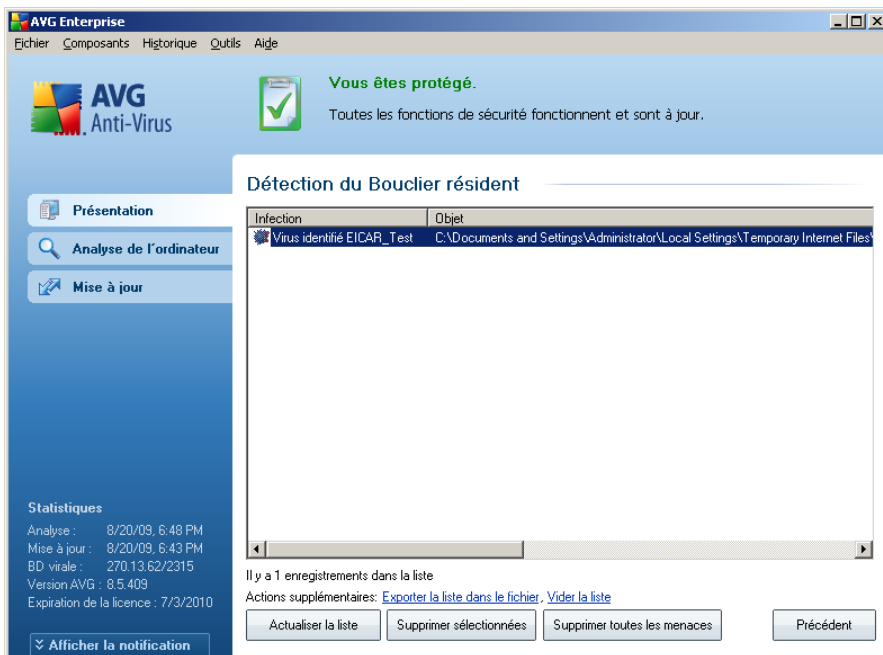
AVG Enterprise

Fichier Composants Historique Outils Aide

AVG Anti-Virus

Vous êtes protégé.

Toutes les fonctions de sécurité fonctionnent et sont à jour.

Présentation

Analyse de l'ordinateur

Mise à jour

Détection du Bouclier résident

| Infection | Objet |
|---|---|
| Virus identifié EICAR_Test | C:\Documents and Settings\Administrator\Local Settings\Temporary Internet Files\ |

Il y a 1 enregistrements dans la liste

Actions supplémentaires: Exporter la liste dans le fichier, Vider la liste

Actualiser la liste Supprimer sélectionnées Supprimer toutes les menaces Précédent

Statistiques
Analyse : 8/20/09, 6:48 PM
Mise à jour : 8/20/09, 6:43 PM
BD virale : 270.13.62/2315
Version AVG : 8.5.409
Expiration de la licence : 7/3/2010

Afficher la notification